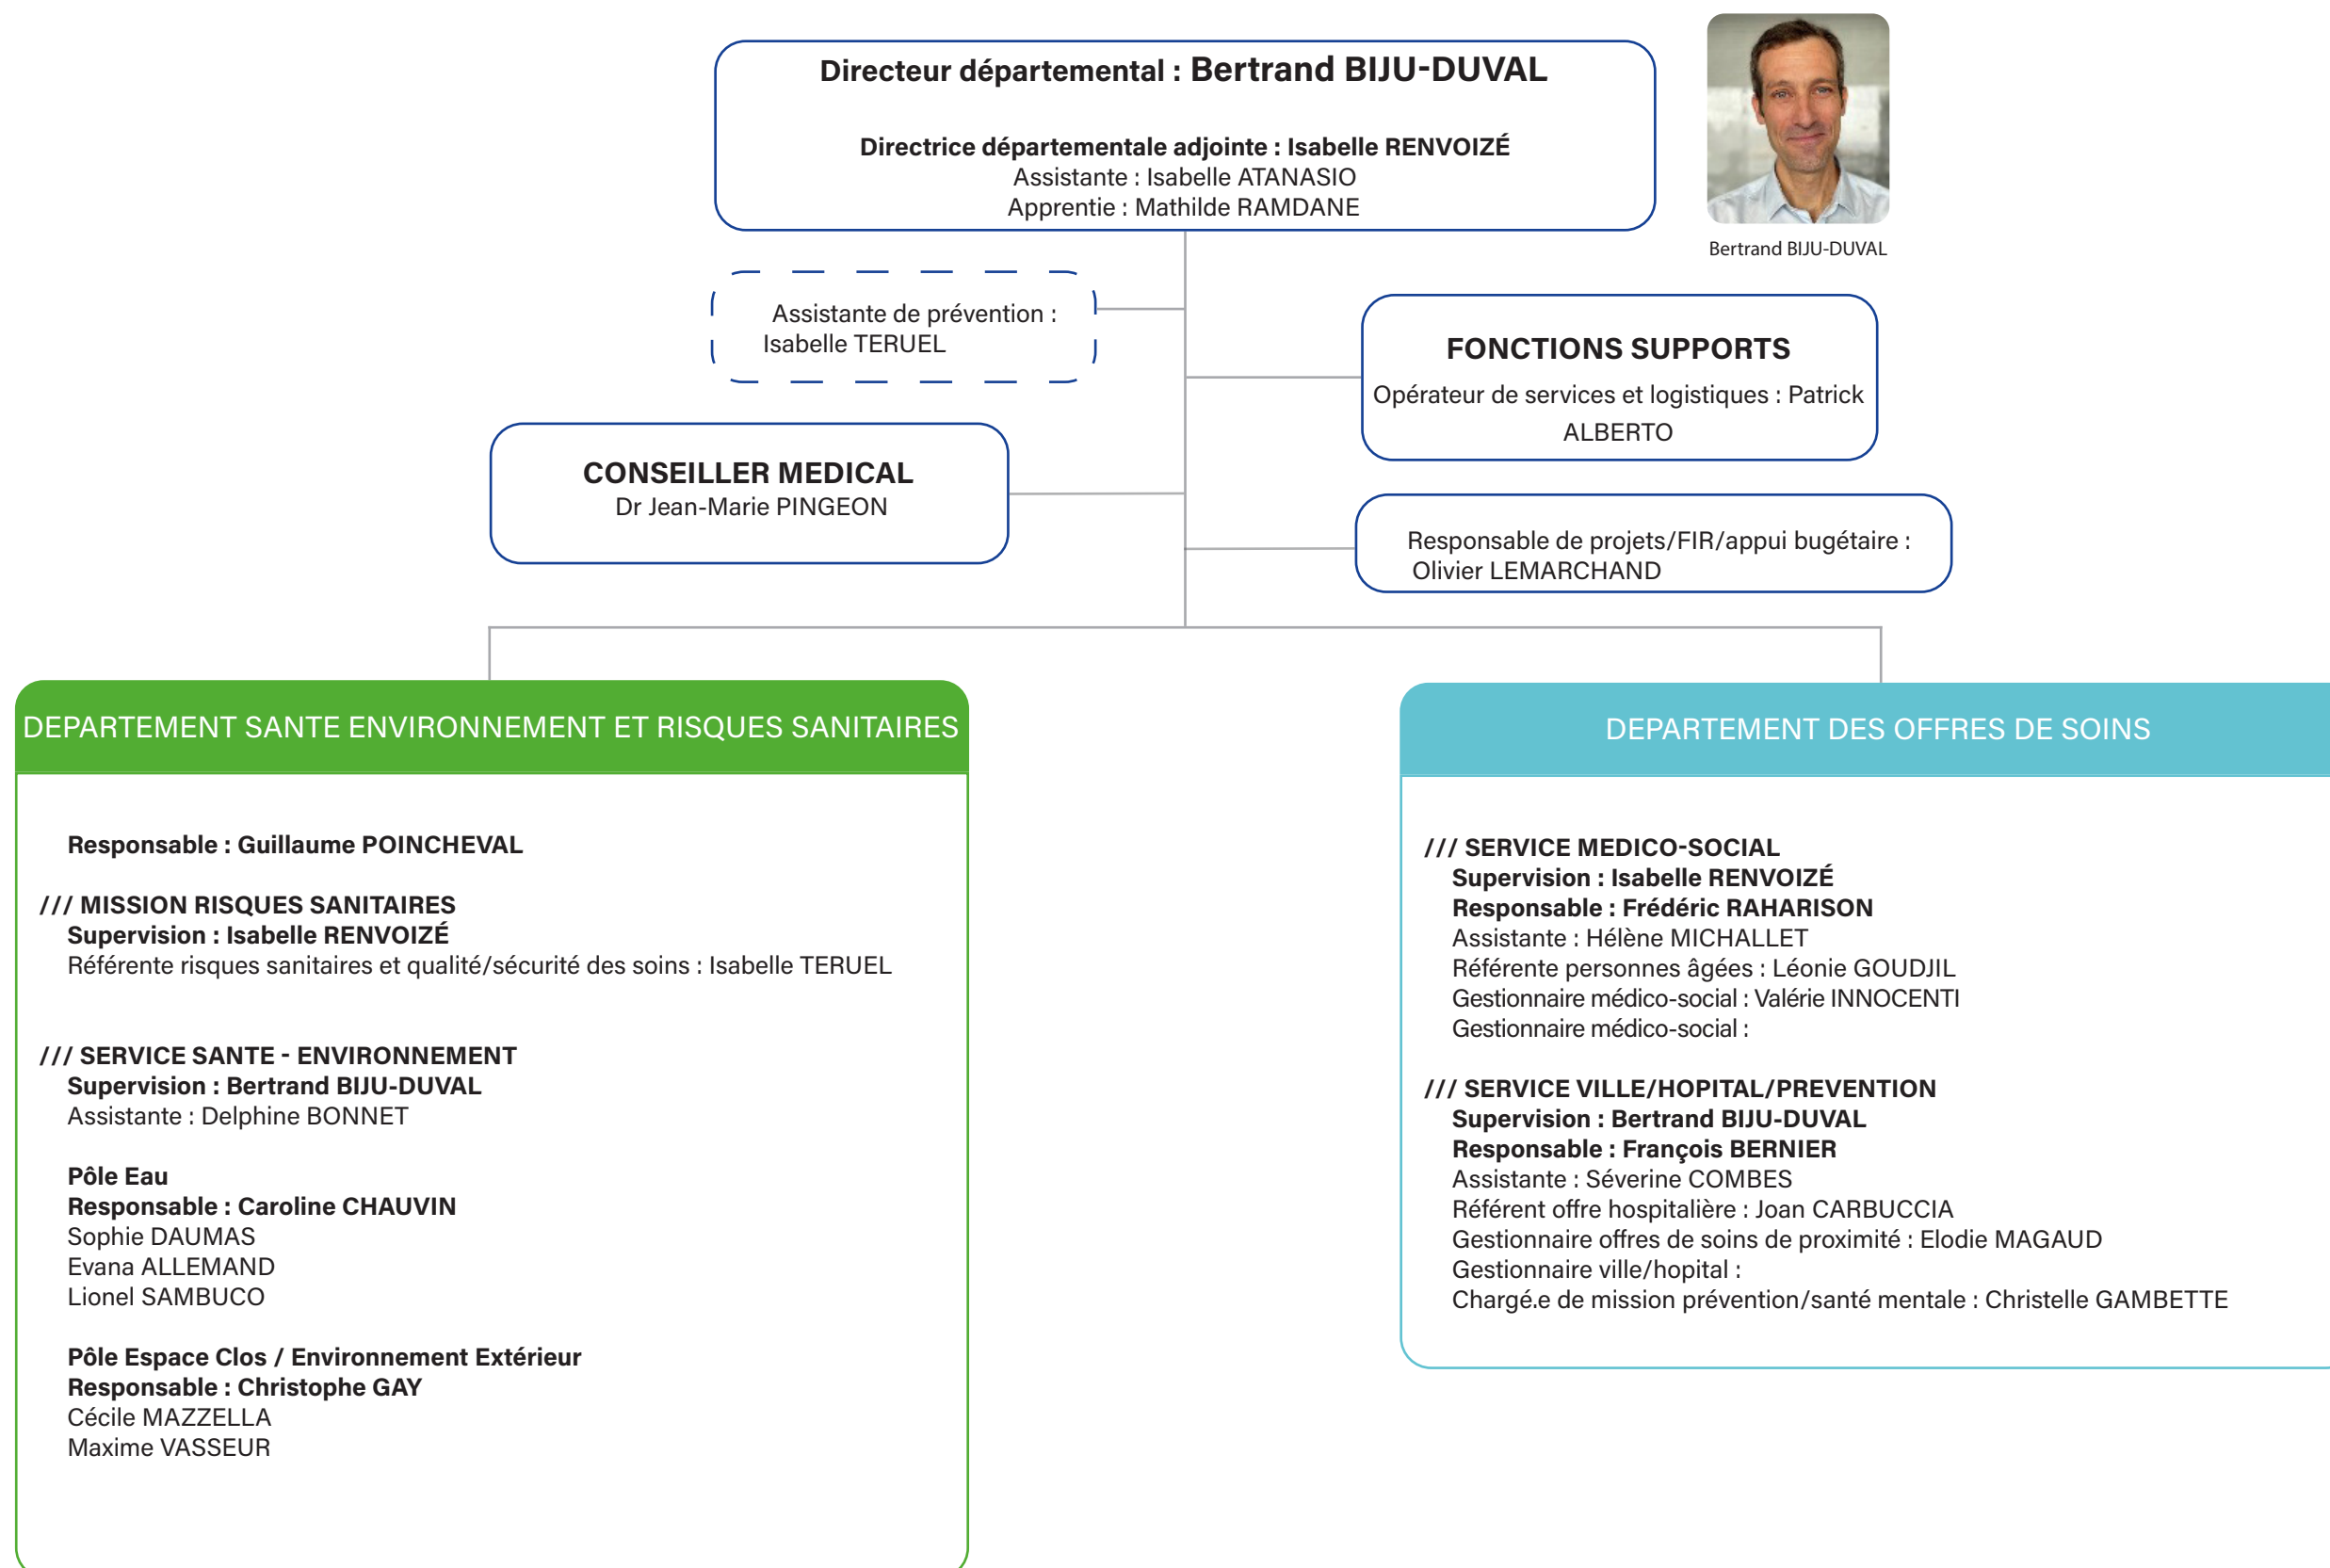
Directeur départemental : Bertrand BIJU-DUVAL

Directrice départementale adjointe : Isabelle RENVOIZÉ
Assistante : Isabelle ATANASIO
Apprentie : Mathilde RAMDANE

Bertrand BIJU-DUVAL

Assistante de prévention :
Isabelle TERUEL

FONCTIONS SUPPORTS
Opérateur de services et logistiques : Patrick ALBERTO

CONSEILLER MEDICAL
Dr Jean-Marie PINGEON

Responsable de projets/FIR/appui bugétaire :
Olivier LEMARCHAND

DEPARTEMENT SANTE ENVIRONNEMENT ET RISQUES SANITAIRES

Responsable : Guillaume POINCHEVAL

/// MISSION RISQUES SANITAIRES
Supervision : Isabelle RENVOIZÉ
Référente risques sanitaires et qualité/sécurité des soins : Isabelle TERUEL

/// SERVICE SANTE - ENVIRONNEMENT
Supervision : Bertrand BIJU-DUVAL
Assistante : Delphine BONNET

Pôle Eau
Responsable : Caroline CHAUVIN
Sophie DAUMAS
Evana ALLEMAND
Lionel SAMBUCO

Pôle Espace Clos / Environnement Extérieur
Responsable : Christophe GAY
Cécile MAZZELLA
Maxime VASSEUR

DEPARTEMENT DES OFFRES DE SOINS

/// SERVICE MEDICO-SOCIAL
Supervision : Isabelle RENVOIZÉ
Responsable : Frédéric RAHARISON
Assistante : Hélène MICHALLET
Référente personnes âgées : Léonie GOUDJIL
Gestionnaire médico-social : Valérie INNOCENTI
Gestionnaire médico-social :

/// SERVICE VILLE/HOPITAL/PREVENTION
Supervision : Bertrand BIJU-DUVAL
Responsable : François BERNIER
Assistante : Séverine COMBES
Référent offre hospitalière : Joan CARBUCCIA
Gestionnaire offres de soins de proximité : Elodie MAGAUD
Gestionnaire ville/hopital :
Chargé.e de mission prévention/santé mentale : Christelle GAMBETTE